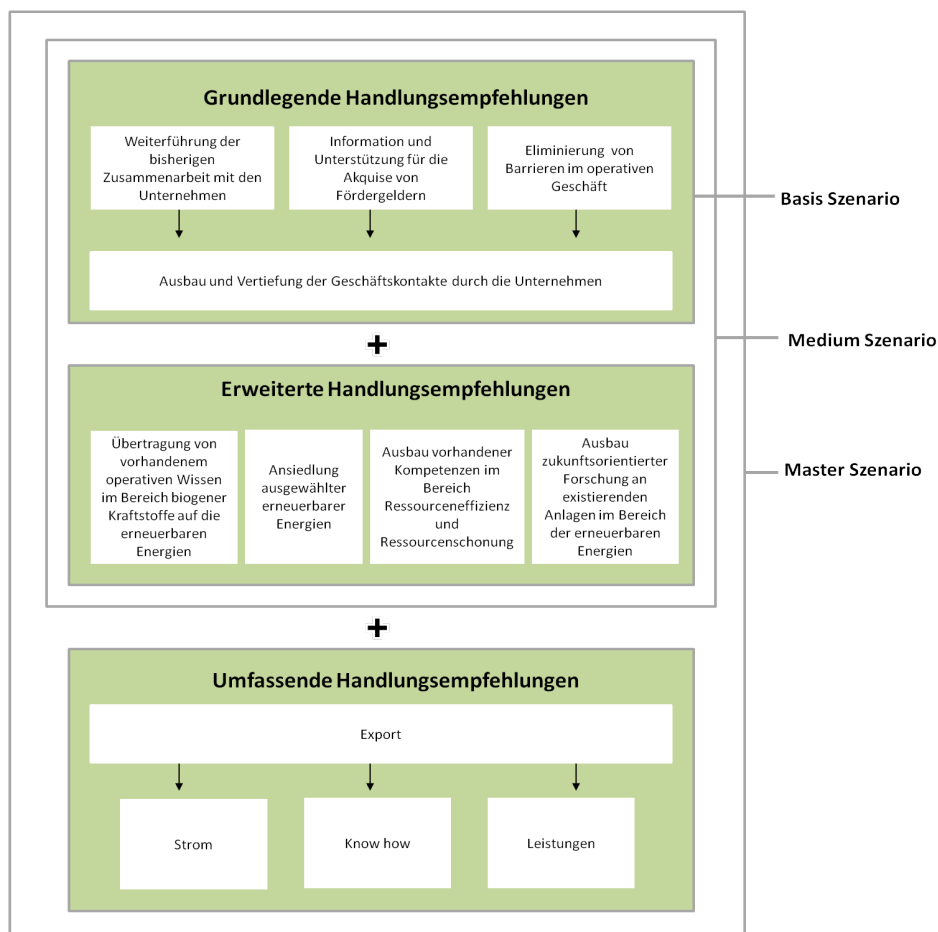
Grundlegende Handlungsempfehlungen

Weiterführung der bisherigen Zusammenarbeit mit den Unternehmen

Information und Unterstützung für die Akquise von Fördergeldern

Eliminierung von Barrieren im operativen Geschäft

Ausbau und Vertiefung der Geschäftskontakte durch die Unternehmen

Basis Szenario

+

Medium Szenario

Erweiterte Handlungsempfehlungen

Übertragung von vorhandenem operativen Wissen im Bereich biogener Kraftstoffe auf die erneuerbaren Energien

Ansiedlung ausgewählter erneuerbarer Energien

Ausbau vorhandener Kompetenzen im Bereich Ressourceneffizienz und Ressourcenschonung

Ausbau zukunftsorientierter Forschung an existierenden Anlagen im Bereich der erneuerbaren Energien

Master Szenario

+

Umfassende Handlungsempfehlungen

Export

Strom

Know how

Leistungen